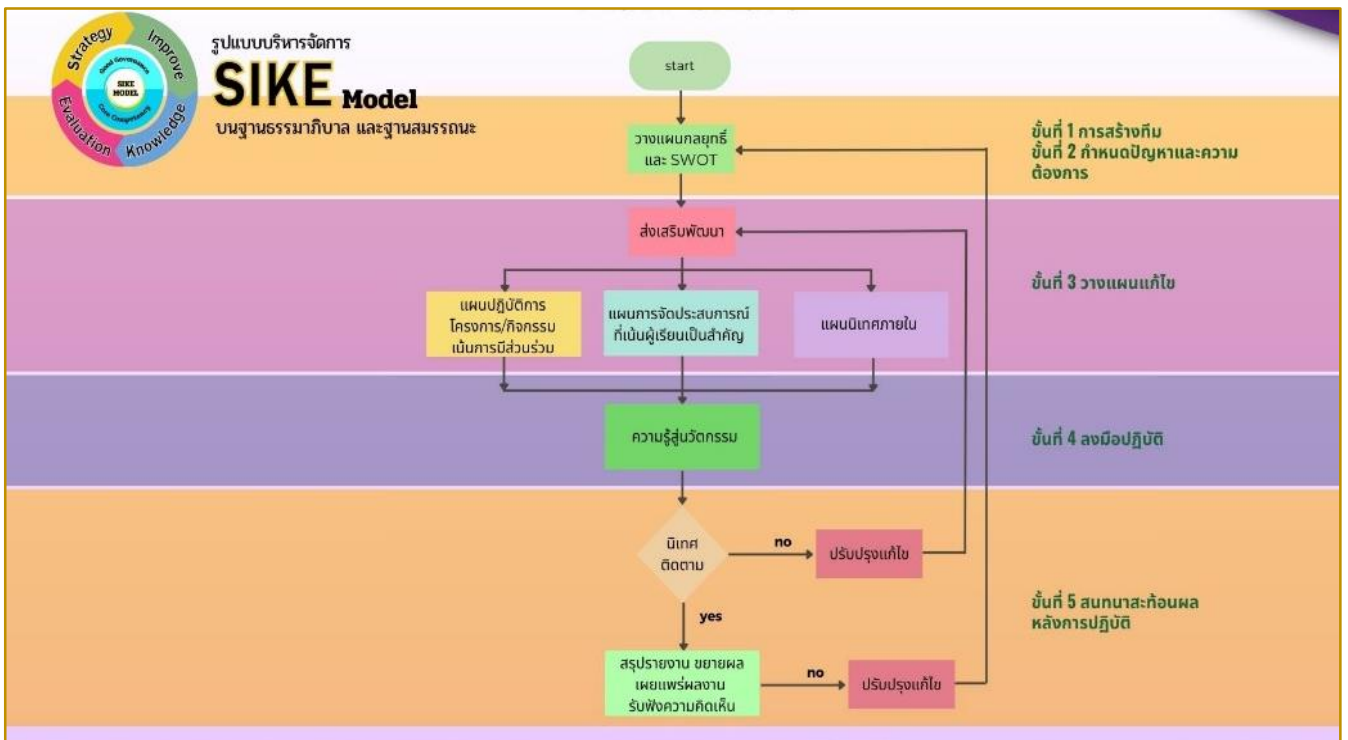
Strategy
Improve
Evaluation
Knowledge
Good Governance
SIKE MODEL
Core Competency

รูปแบบบริหารจัดการ
SIKE Model
บนฐานธรรมาภิบาล และฐานสมรรถนะ

start

วางแผนกลยุทธ์ และ SWOT

ขั้นที่ 1 การสร้างทีม
ขั้นที่ 2 กำหนดปัญหาและความต้องการ

ส่งเสริมพัฒนา

แผนปฏิบัติการ โครงการ/กิจกรรม เน้นการมีส่วนร่วม

แผนการจัดประสบการณ์ ที่เน้นผู้เรียนเป็นสำคัญ

แผนนิเทศภายใน

ขั้นที่ 3 วางแผนแก้ไข

ความรู้สู่นวัตกรรม

ขั้นที่ 4 ลงมือปฏิบัติ

นิเทศ ติดตาม

no

ปรับปรุงแก้ไข

yes

ขั้นที่ 5 สนทนาสะท้อนผล หลังการปฏิบัติ

สรุปรายงาน ขยายผล เผยแพร่ผลงาน รับฟังความคิดเห็น

no

ปรับปรุงแก้ไข